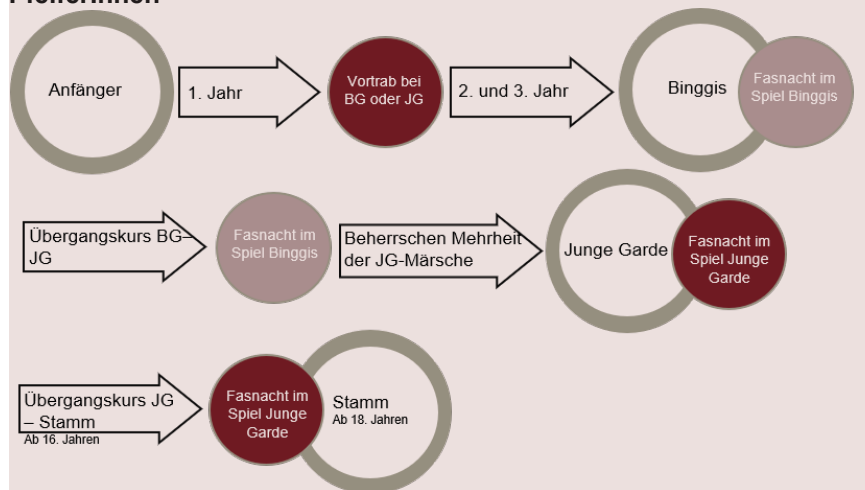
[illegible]

Anfänger

1. Jahr

Vortrab bei BG oder JG

2. und 3. Jahr

Binggis

Fasnacht im Spiel Binggis

Übergangskurs BG–JG

Fasnacht im Spiel Binggis

Beherrschen Mehrheit der JG-Märsche

Junge Garde

Fasnacht im Spiel Junge Garde

Übergangskurs JG – Stamm
Ab 16. Jahren

Fasnacht im Spiel Junge Garde

Stamm
Ab 18. Jahren